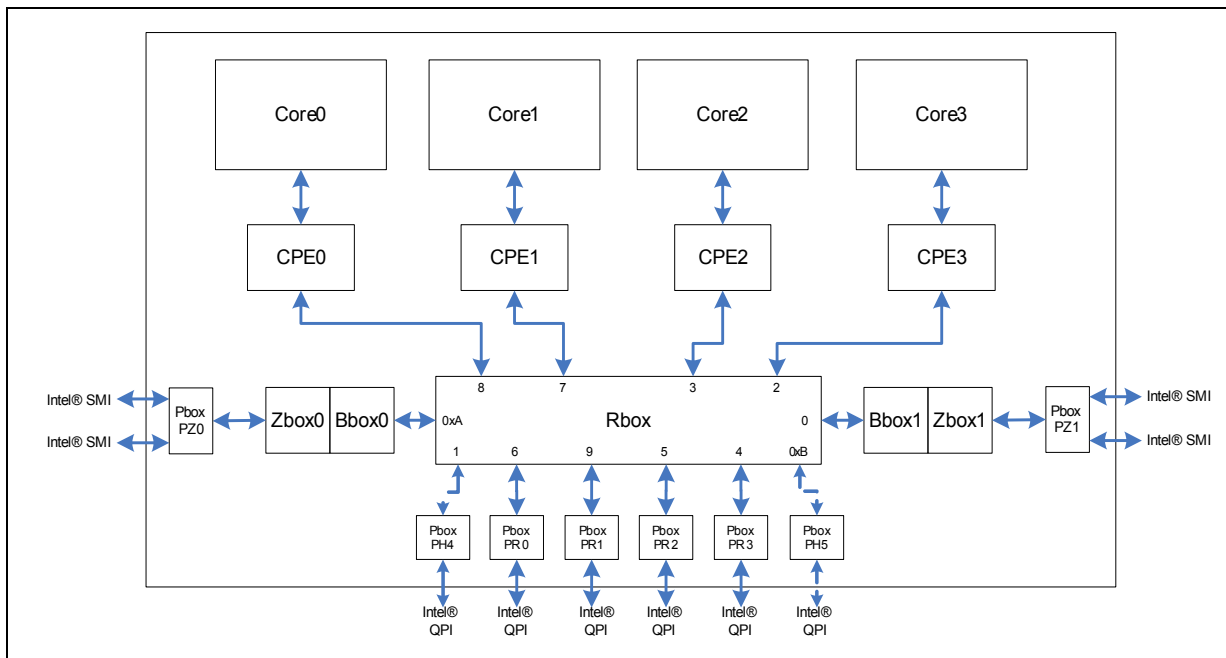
Core0
Core1
Core2
Core3

CPE0
CPE1
CPE2
CPE3

8
7
3
2

Intel® SMI
Intel® SMI
Pbox PZ0
Zbox0
Bbox0
0xA
Rbox
0
Bbox1
Zbox1
Pbox PZ1
Intel® SMI
Intel® SMI

1
6
9
5
4
0xB

Pbox PH4
Pbox PR 0
Pbox PR1
Pbox PR 2
Pbox PR 3
Pbox PH5

Intel® QPI
Intel® QPI
Intel® QPI
Intel® QPI
Intel® QPI
Intel® QPI